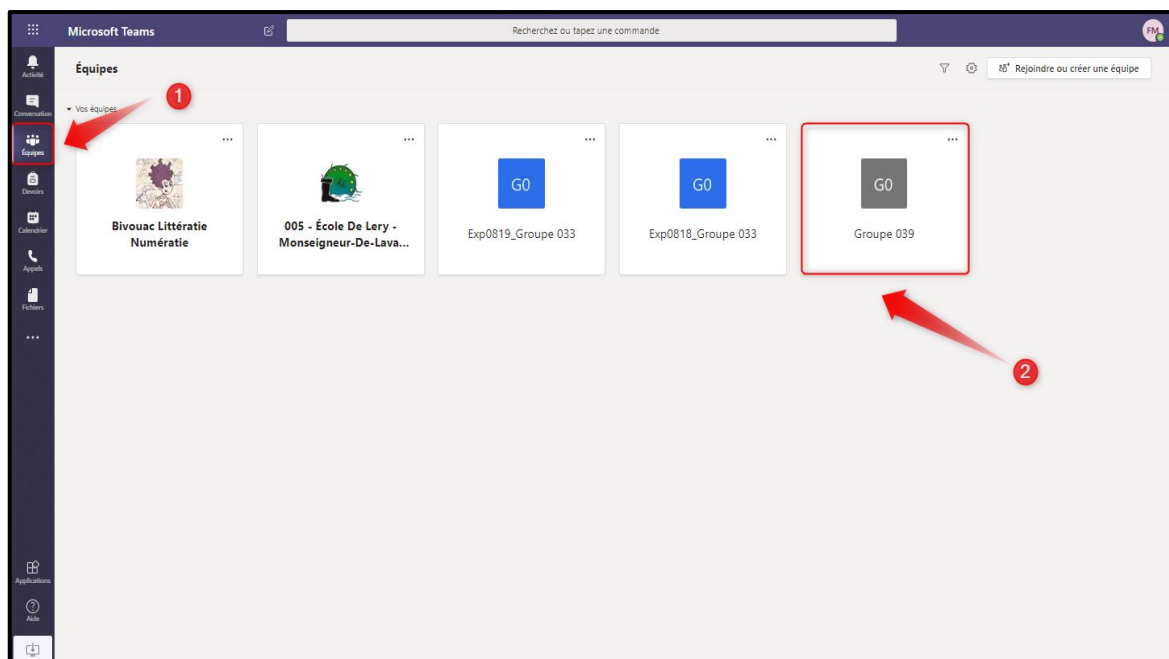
Microsoft Teams

Recherchez ou tapez une commande

FM

Activité

Conversation

Équipes

Devoirs

Calendrier

Appels

Fichiers

...

Équipes

Rejoindre ou créer une équipe

1

Vos équipes

...

Bivouac Littératie Numératie

...

005 - École De Lery - Monseigneur-De-Lava...

...

G0

Exp0819_Groupe 033

...

G0

Exp0818_Groupe 033

...

G0

Groupe 039

2

Applications

Aide